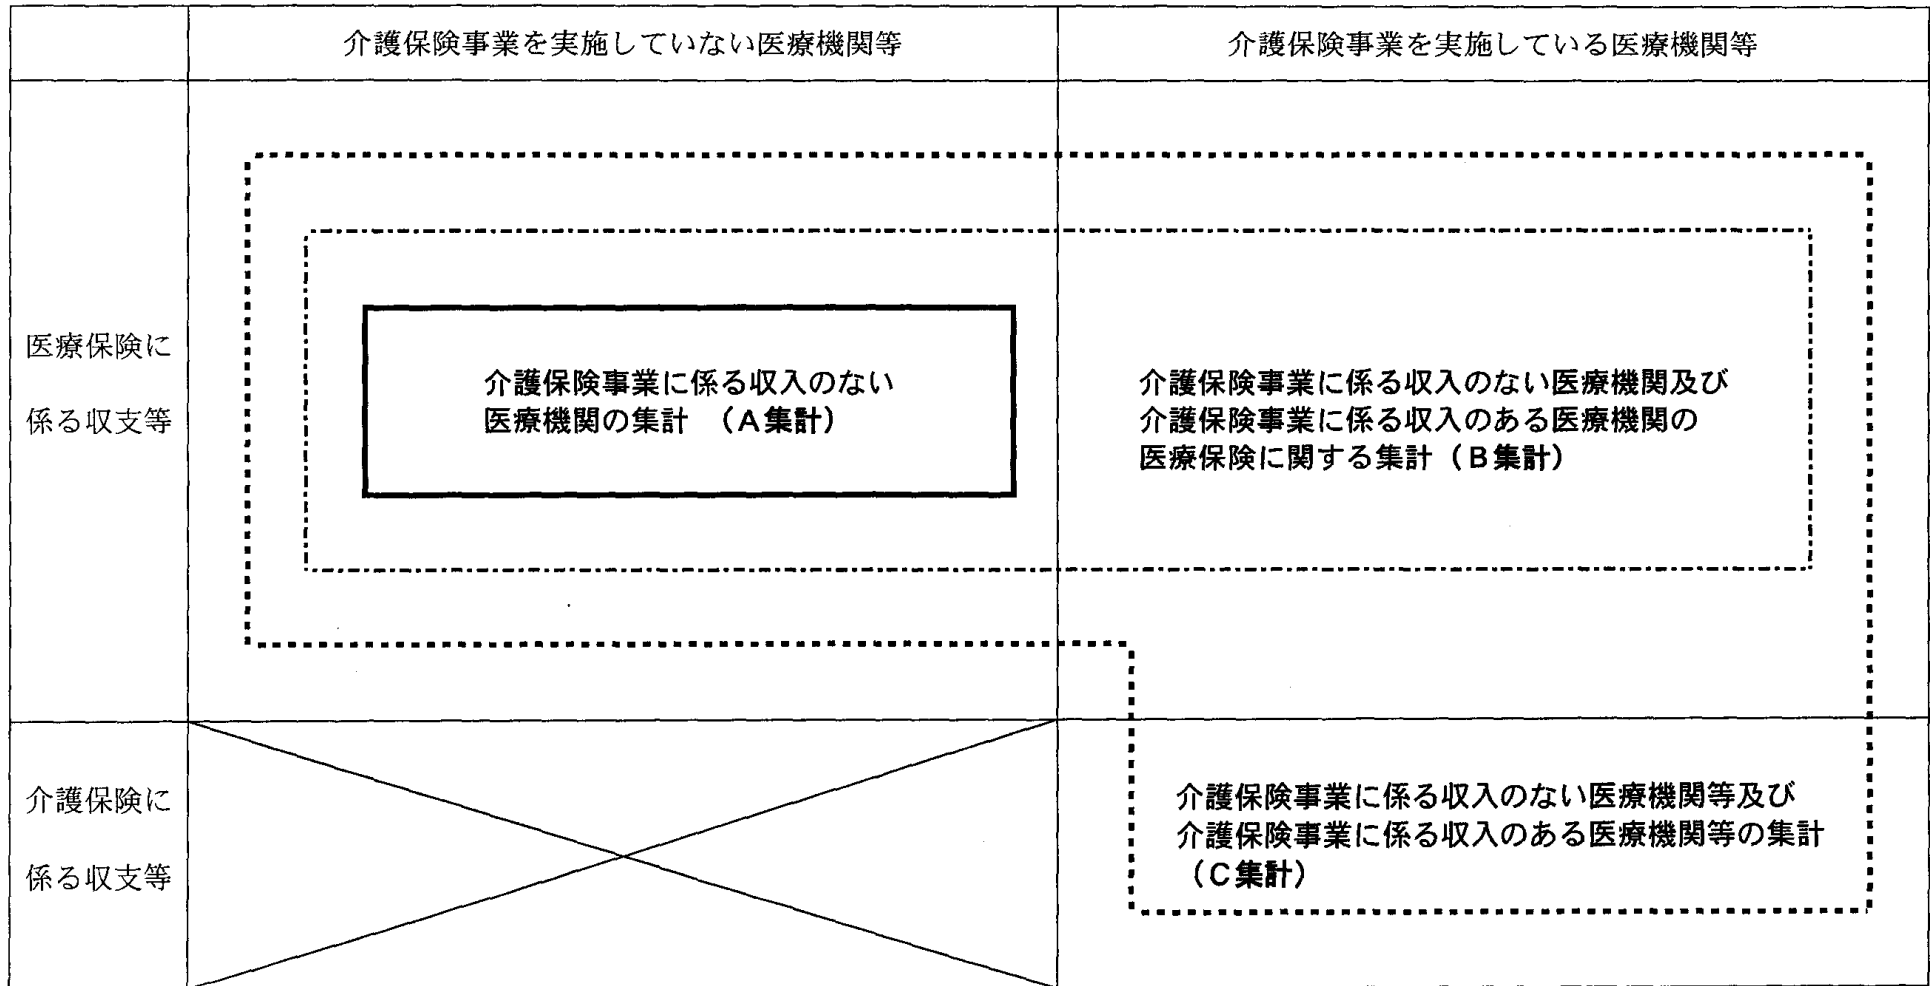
| | 介護保険事業を実施していない医療機関等 | 介護保険事業を実施している医療機関等 |
|---|---|---|
| 医療保険に係る収支等 | 介護保険事業に係る収入のない医療機関の集計 （A集計） | 介護保険事業に係る収入のない医療機関及び介護保険事業に係る収入のある医療機関の医療保険に関する集計（B集計） |
| 介護保険に係る収支等 | | 介護保険事業に係る収入のない医療機関等及び介護保険事業に係る収入のある医療機関等の集計（C集計） |